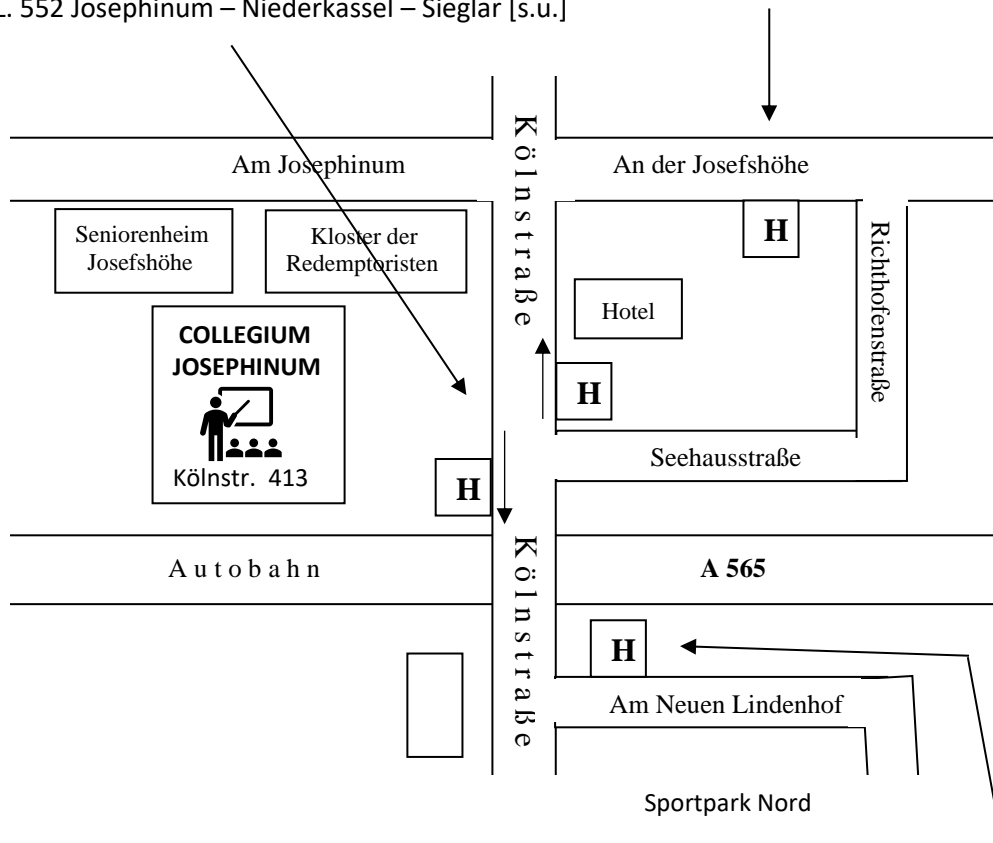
L. 552 Josephinum – Niederkassel – Sieglar [s.u.]

Kölnstraße

Am Josephinum

An der Josefshöhe

Seniorenheim Josefshöhe

Kloster der Redemptoristen

H

Richthofenstraße

Hotel

COLLEGIUM JOSEPHINUM

Kölnstr. 413

H

Seehausstraße

H

Kölnstraße

Autobahn

A 565

H

Am Neuen Lindenhof

Sportpark Nord